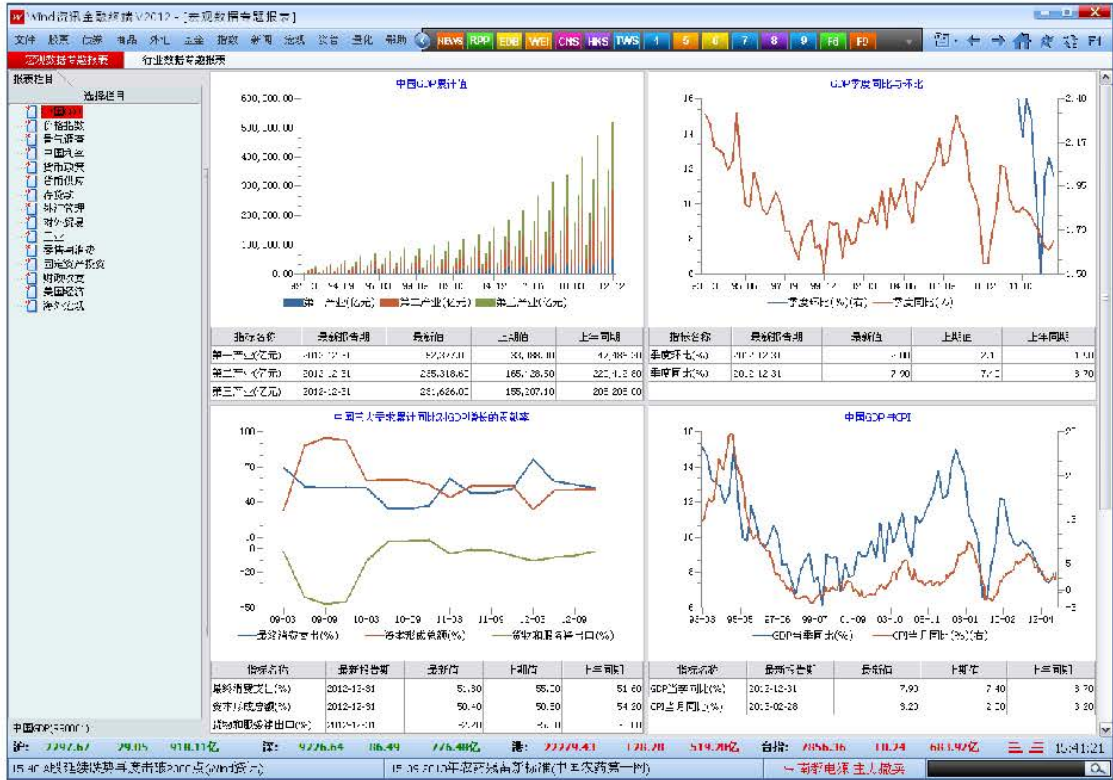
Wind资讯金融终端 2012 - [宏观数据专题报表]

文件 股票 债券 商品 外汇 基金 指数 新闻 宏观 资管 量化 帮助 NEWS RPP EDB WEI CNS HKS TWS 1 5 6 7 8 9 Fd FD F1

宏观数据专题报表 行业数据专题报表

报表栏目
选择栏目
中国GDP
价格指数
景气调查
中国汽车
货币政策
货币供应
存贷款
外汇管理
对外贸易
工业
零售与消费
固定资产投资
财政收支
美国经济
海外经济

中国GDP累计值
600,000.00
500,000.00
400,000.00
300,000.00
200,000.00
100,000.00
0.00
第一产业(亿元) 第二产业(亿元) 第三产业(亿元)

GDP季度同比与环比
16
14
12
10
8
6
2.40
2.17
1.95
1.73
1.50
季度环比(%)(右) 季度同比(%)

| 指标名称 | 最新报告期 | 最新值 | 上期值 | 上年同期 |
|---|---|---|---|---|
| 第一产业(亿元) | 2012-12-31 | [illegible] | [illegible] | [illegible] |
| 第二产业(亿元) | 2012-12-31 | 235,318.60 | 165,128.50 | 220,413.60 |
| 第三产业(亿元) | 2012-12-31 | 231,626.00 | 155,207.10 | 205,205.00 |

| 指标名称 | 最新报告期 | 最新值 | 上期值 | 上年同期 |
|---|---|---|---|---|
| 季度环比(%) | 2012-12-31 | 2.00 | 2.1 | 1.90 |
| 季度同比(%) | 2012-12-31 | 7.90 | 7.40 | 8.70 |

三大需求累计同比对GDP增长的贡献率
100
70
40
10
0
-20
-50
09-03 09-09 10-03 10-09 11-03 11-09 12-03 12-09
最终消费支出(%) 资本形成总额(%) 货物和服务净出口(%)

中国GDP与CPI
16
14
12
10
8
6
95-03 95-05 97-06 99-07 01-09 03-10 05-11 08-01 10-02 12-04
GDP当季同比(%) CPI当月同比(%)(右)

| 指标名称 | 最新报告期 | 最新值 | 上期值 | 上年同期 |
|---|---|---|---|---|
| 最终消费支出(%) | 2012-12-31 | 51.80 | 55.00 | 51.60 |
| 资本形成总额(%) | 2012-12-31 | 50.40 | 50.50 | 54.20 |
| 货物和服务净出口(%) | 2012-12-31 | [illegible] | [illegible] | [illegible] |

| 指标名称 | 最新报告期 | 最新值 | 上期值 | 上年同期 |
|---|---|---|---|---|
| GDP当季同比(%) | 2012-12-31 | 7.90 | 7.40 | 8.70 |
| CPI当月同比(%) | 2013-02-28 | 3.23 | 2.00 | 3.20 |

中国GDP(5500)
沪: 2297.67 29.05 918.11亿 深: 9276.64 86.49 776.48亿 港: 22779.43 128.78 519.76亿 台指: 7856.36 10.24 683.92亿 15:41:21
15:40 A股连续跌破五个整数关口2000点(Wind资讯) 15:05 2013年宏观经济景气指数(中国经济第一网) 招商证券 主人 盘实